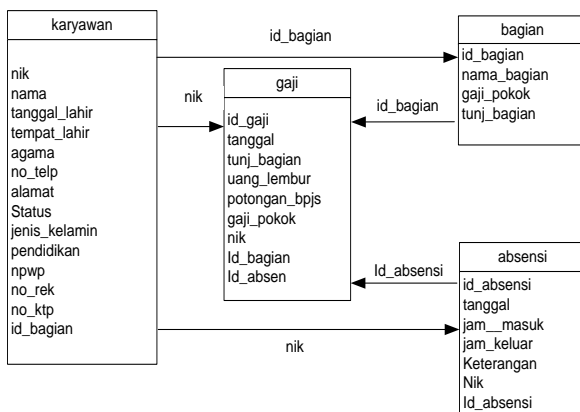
karyawan

nik
nama
tanggal_lahir
tempat_lahir
agama
no_telp
alamat
Status
jenis_kelamin
pendidikan
npwp
no_rek
no_ktp
id_bagian

id_bagian

nik

gaji

id_gaji
tanggal
tunj_bagian
uang_lembur
potongan_bpjs
gaji_pokok
nik
Id_bagian
Id_absen

id_bagian

bagian

id_bagian
nama_bagian
gaji_pokok
tunj_bagian

Id_absensi

absensi

id_absensi
tanggal
jam__masuk
jam_keluar
Keterangan
Nik
Id_absensi

nik